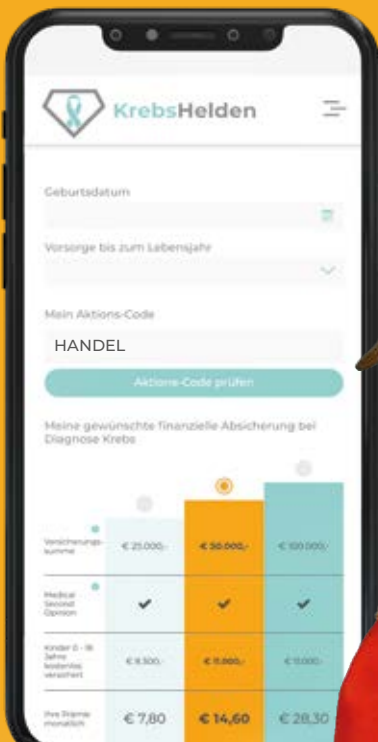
KrebsHelden

Geburtsdatum

Vorsorge bis zum Lebensjahr

Mein Aktions-Code

HANDEL

Aktions-Code prüfen

Meine gewünschte finanzielle Absicherung bei Diagnose Krebs

| | | | |
|---|---|---|---|
| Versicherungssumme | € 25.000,- | € 50.000,- | € 100.000,- |
| Medical Second Opinion | ✔ | ✔ | ✔ |
| Kinder 0 - 18 Jahre kostenlos versichert | € 5.500,- | € 11.000,- | € 11.000,- |
| Ihre Prämie monatlich | € 7,80 | € 14,60 | € 28,30 |